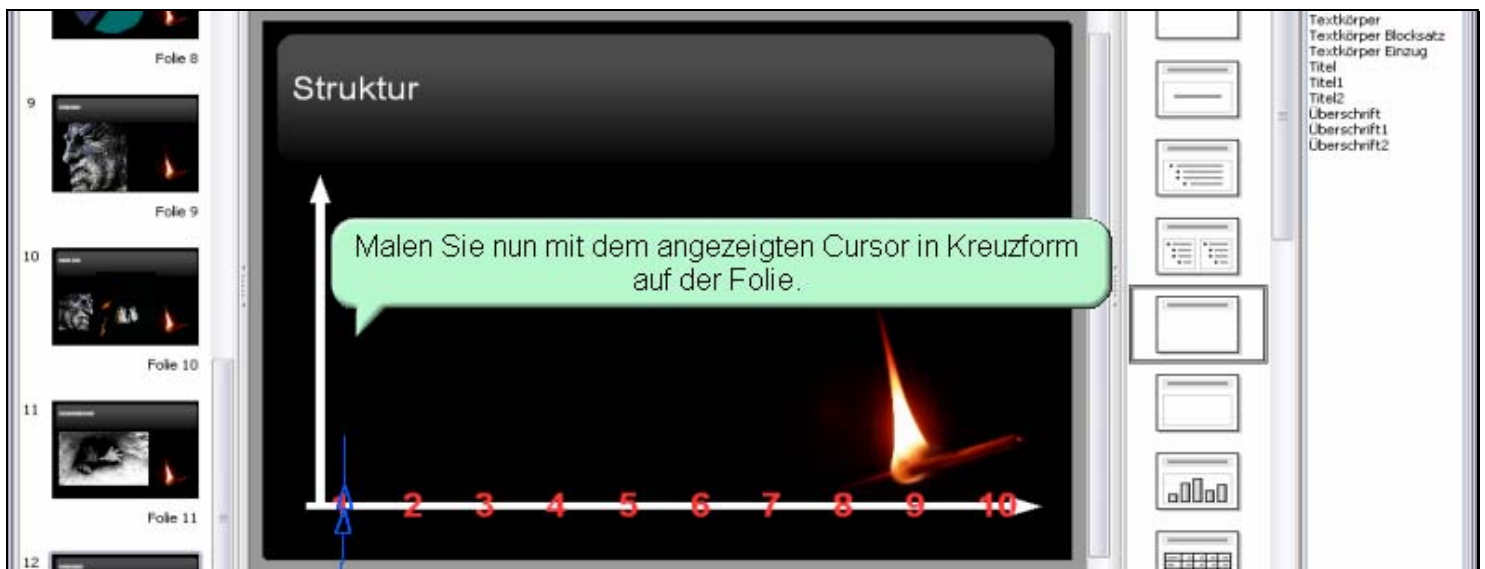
Folie 8

9

Folie 9

10

Folie 10

11

Folie 11

12

Struktur

Malen Sie nun mit dem angezeigten Cursor in Kreuzform auf der Folie.

1 2 3 4 5 6 7 8 9 10

Textkörper
Textkörper Blocksatz
Textkörper Einzug
Titel
Titel1
Titel2
Überschrift
Überschrift1
Überschrift2